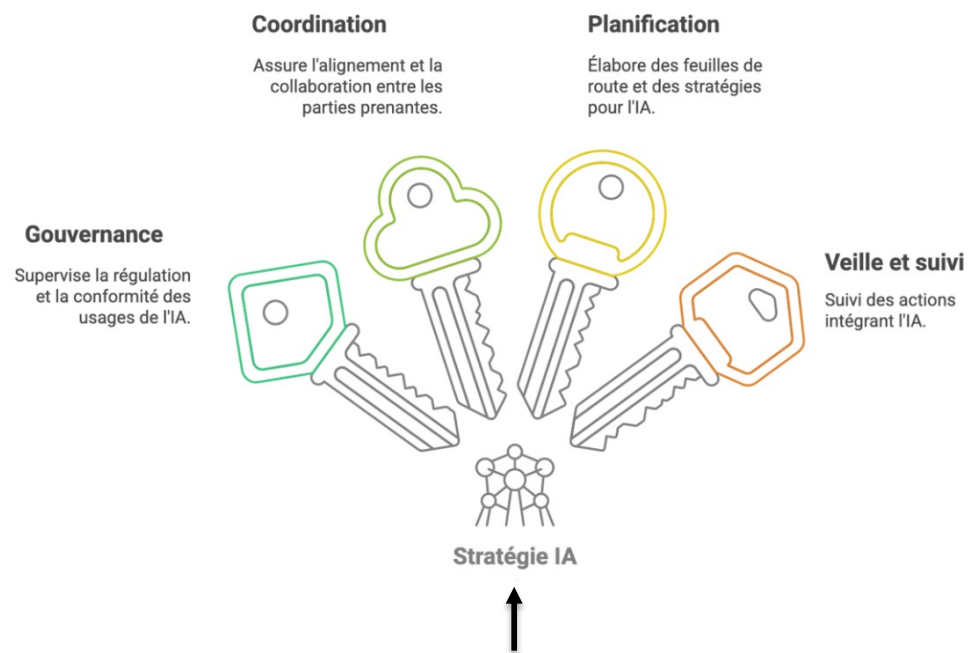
Coordination

Assure l'alignement et la collaboration entre les parties prenantes.

Planification

Élabore des feuilles de route et des stratégies pour l'IA.

Gouvernance

Supervise la régulation et la conformité des usages de l'IA.

Veille et suivi

Suivi des actions intégrant l'IA.

Stratégie IA